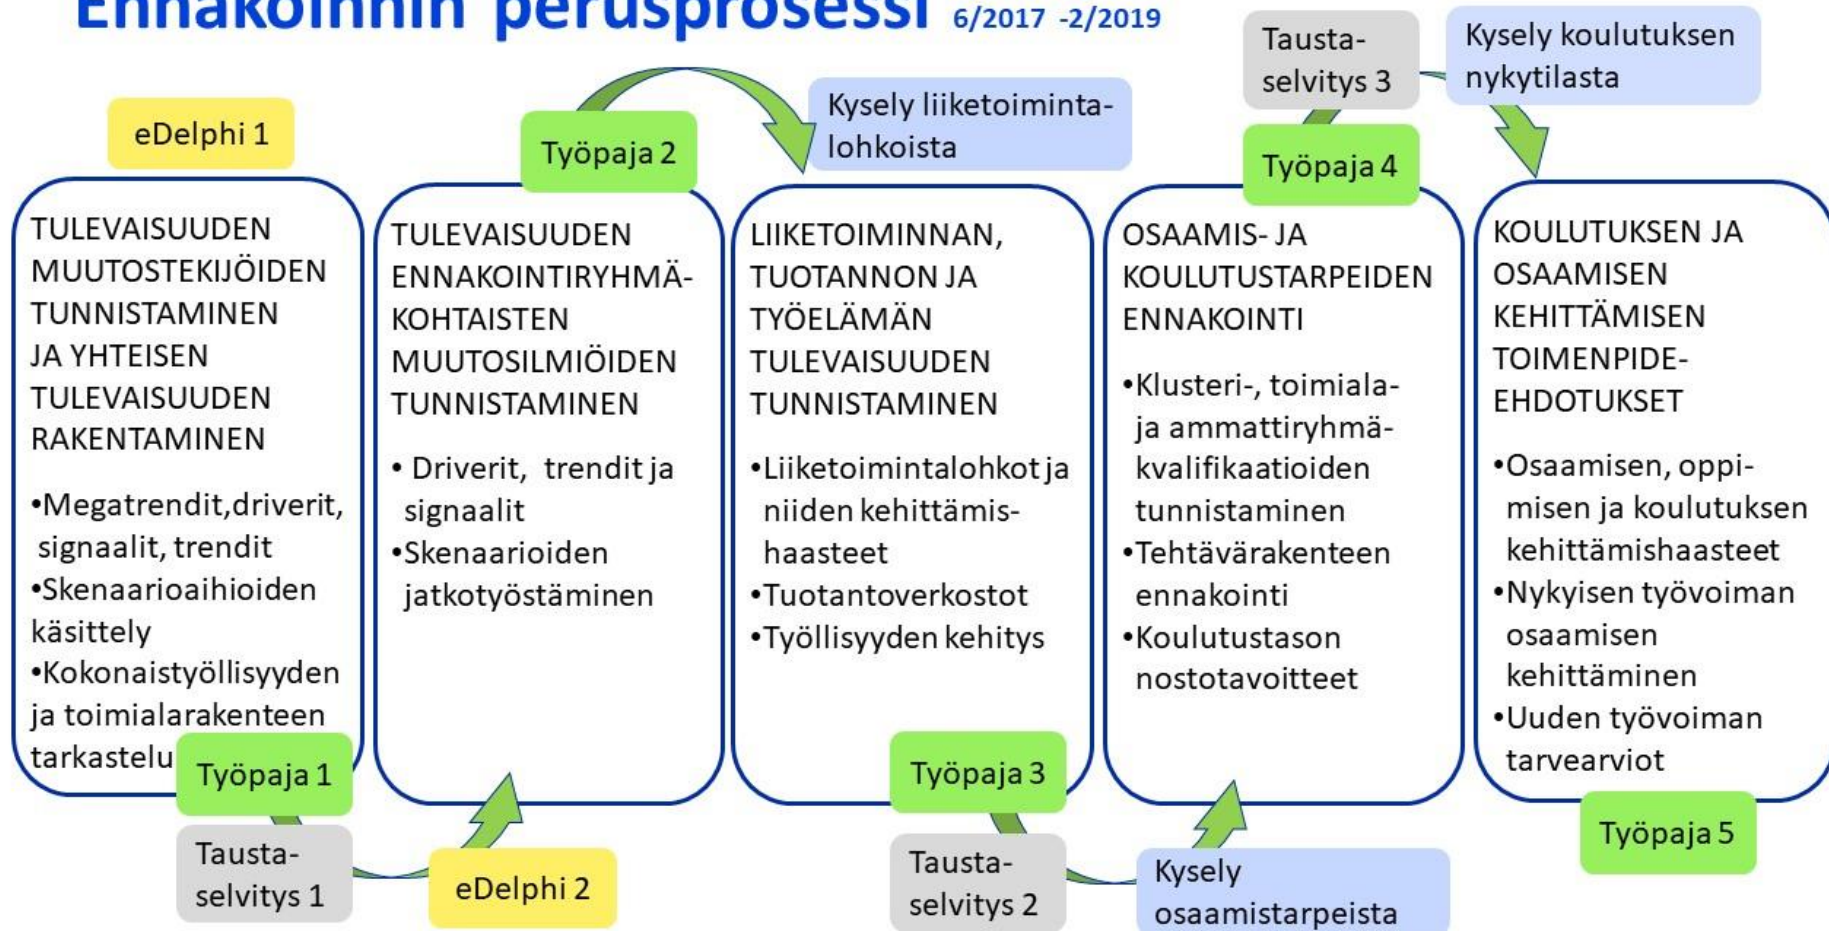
Ennakoinnin perusprosessi 6/2017 -2/2019

eDelphi 1

TULEVAISUUDEN MUUTOSTEKIJÖIDEN TUNNISTAMINEN JA YHTEISEN TULEVAISUUDEN RAKENTAMINEN

•Megatrendit,driverit, signaalit, trendit
•Skenaarioaihioiden käsittely
•Kokonaistyöllisyyden ja toimialarakenteen tarkastelu

Työpaja 1

Tausta-selvitys 1

eDelphi 2

Työpaja 2

TULEVAISUUDEN ENNAKOINTIRYHMÄ-KOHTAISTEN MUUTOSILMIÖIDEN TUNNISTAMINEN

• Driverit, trendit ja signaalit
•Skenaarioiden jatkotyöstäminen

Kysely liiketoiminta-lohkoista

LIIKETOIMINNAN, TUOTANNON JA TYÖELÄMÄN TULEVAISUUDEN TUNNISTAMINEN

•Liiketoimintalohkot ja niiden kehittämis-haasteet
•Tuotantoverkostot
•Työllisyyden kehitys

Työpaja 3

Tausta-selvitys 2

Kysely osaamistarpeista

Tausta-selvitys 3

Työpaja 4

OSAAMIS- JA KOULUTUSTARPEIDEN ENNAKOINTI

•Klusteri-, toimiala- ja ammattiryhmä-kvalifikaatioiden tunnistaminen
•Tehtävärakenteen ennakointi
•Koulutustason nostotavoitteet

Kysely koulutuksen nykytilasta

KOULUTUKSEN JA OSAAMISEN KEHITTÄMISEN TOIMENPIDE-EHDOTUKSET

•Osaamisen, oppi-misen ja koulutuksen kehittämishaasteet
•Nykyisen työvoiman osaamisen kehittäminen
•Uuden työvoiman tarvearviot

Työpaja 5